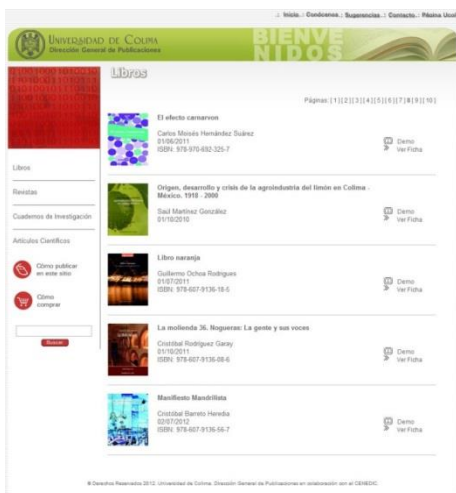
:: Inicio :: Condiciones :: Sugerencias :: Contacto :: Página Ucol

Universidad de Colima
Dirección General de Publicaciones

BIENVENIDOS

Libros

Páginas: [1][2][3][4][5][6][7][8][9][10]

El efecto carnarvon
Carlos Moisés Hernández Suárez
01/06/2011
ISBN: 978-970-692-325-7
Demo
Ver Ficha

Origen, desarrollo y crisis de la agroindustria del limón en Colima - México. 1910 - 2000
Saúl Martínez González
01/10/2010
Demo
Ver Ficha

Libro naranja
Guillermo Ochoa Rodríguez
01/07/2011
ISBN: 978-607-9136-18-5
Demo
Ver Ficha

La molienda 36. Nogueras: La gente y sus voces
Cristóbal Rodríguez Garay
01/10/2011
ISBN: 978-607-9136-08-6
Demo
Ver Ficha

Manifiesto Mandrilista
Cristóbal Barreto Heredia
02/07/2012
ISBN: 978-607-9136-56-7
Demo
Ver Ficha

Libros
Revistas
Cuadernos de Investigación
Artículos Científicos
Cómo publicar en este sitio
Cómo comprar
Buscar

© Derechos Reservados 2012. Universidad de Colima. Dirección General de Publicaciones en colaboración con el CENEDIC.